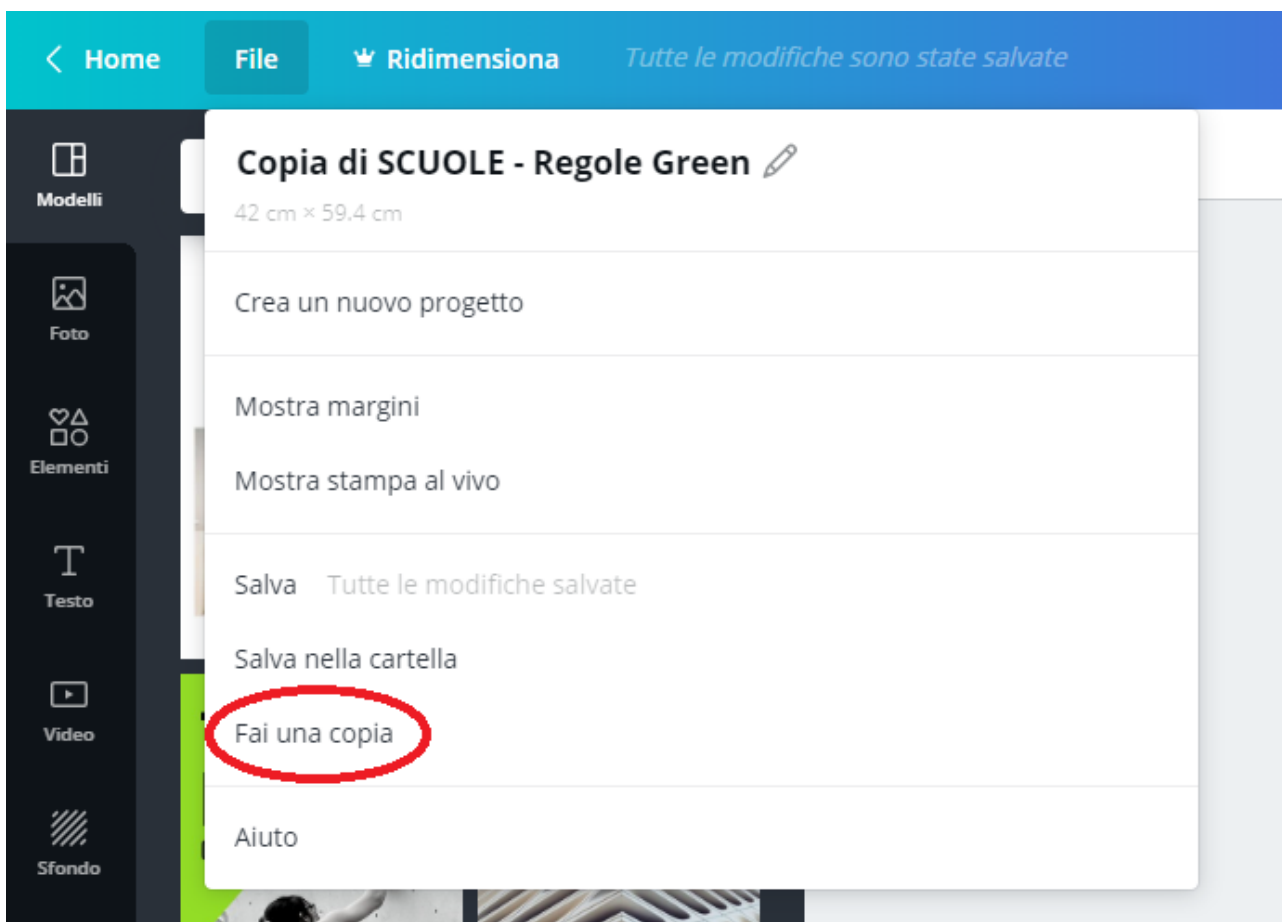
Home File Ridimensiona Tutte le modifiche sono state salvate

Modelli
Foto
Elementi
Testo
Video
Sfondo

Copia di SCUOLE - Regole Green
42 cm × 59.4 cm

Crea un nuovo progetto

Mostra margini

Mostra stampa al vivo

Salva Tutte le modifiche salvate

Salva nella cartella

Fai una copia

Aiuto